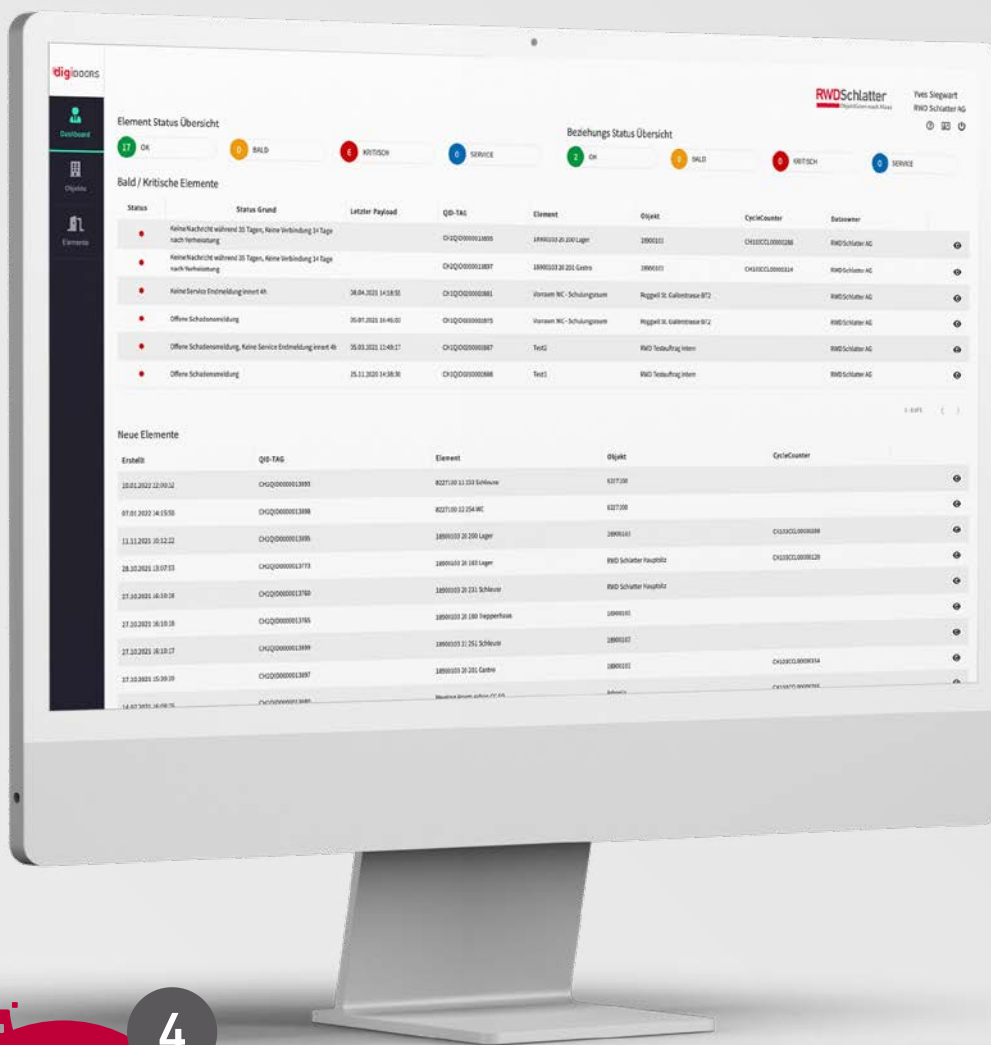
digiDOORS

Dashboard

Objekte

Elemente

RWDSchlatter

Yves Siegwart
RWD Schlatter AG

Element Status Übersicht

17 OK

0 BALD

6 KRITISCH

0 SERVICE

Beziehungs Status Übersicht

2 OK

0 BALD

0 KRITISCH

0 SERVICE

Bald / Kritische Elemente

| Status | Status Grund | Letzter Payload | QID-TAG | Element | Objekt | CycleCounter | Dataowner | |
|---|---|---|---|---|---|---|---|---|
| • | Keine Nachricht während 35 Tagen, Keine Verbindung 14 Tage nach Verheiratung | | CH1QID000013895 | 18900103 20 200 Lager | 18900103 | CH10CCL00000288 | RWD Schlatter AG | |
| • | Keine Nachricht während 35 Tagen, Keine Verbindung 14 Tage nach Verheiratung | | CH1QID000013897 | 18900103 20 201 Gastro | 18900103 | CH10CCL00000334 | RWD Schlatter AG | |
| • | Keine Service Endmeldung innert 4h | 28.04.2021 14:18:55 | CH1QID000001881 | Vorraum WC - Schulungsraum | Roggwil St. Gallenstrasse 8/72 | | RWD Schlatter AG | |
| • | Offene Schadensmeldung | 20.07.2021 15:46:03 | CH1QID000001875 | Vorraum WC - Schulungsraum | Roggwil St. Gallenstrasse 8/72 | | RWD Schlatter AG | |
| • | Offene Schadensmeldung, Keine Service Endmeldung innert 4h | 20.03.2021 12:48:17 | CH1QID000001887 | Test2 | RWD Testauftrag intern | | RWD Schlatter AG | |
| • | Offene Schadensmeldung | 25.11.2020 14:38:36 | CH1QID000001886 | Test1 | RWD Testauftrag intern | | RWD Schlatter AG | |

1-6 of 6

Neue Elemente

| Erstellt | QID-TAG | Element | Objekt | CycleCounter | |
|---|---|---|---|---|---|
| 10.01.2022 12:00:12 | CH1QID000013993 | 8227100 11 153 Schleuse | 8227100 | | |
| 07.01.2022 14:15:50 | CH1QID000013898 | 8227100 12 254 WC | 8227100 | | |
| 11.11.2021 10:12:22 | CH1QID000013895 | 18900103 20 200 Lager | 18900103 | CH10CCL00000288 | |
| 28.10.2021 13:07:53 | CH1QID000013773 | 18900103 20 183 Lager | RWD Schlatter Hauptsitz | CH10CCL00000120 | |
| 27.10.2021 16:10:19 | CH1QID000013760 | 18900103 20 231 Schleuse | RWD Schlatter Hauptsitz | | |
| 27.10.2021 16:10:18 | CH1QID000013765 | 18900103 20 180 Treppenhaus | 18900103 | | |
| 27.10.2021 16:10:17 | CH1QID000013899 | 18900103 21 292 Schleuse | 18900103 | | |
| 27.10.2021 15:30:39 | CH1QID000013897 | 18900103 20 201 Gastro | 18900103 | CH10CCL00000334 | |
| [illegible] | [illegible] | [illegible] | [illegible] | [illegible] | |

4